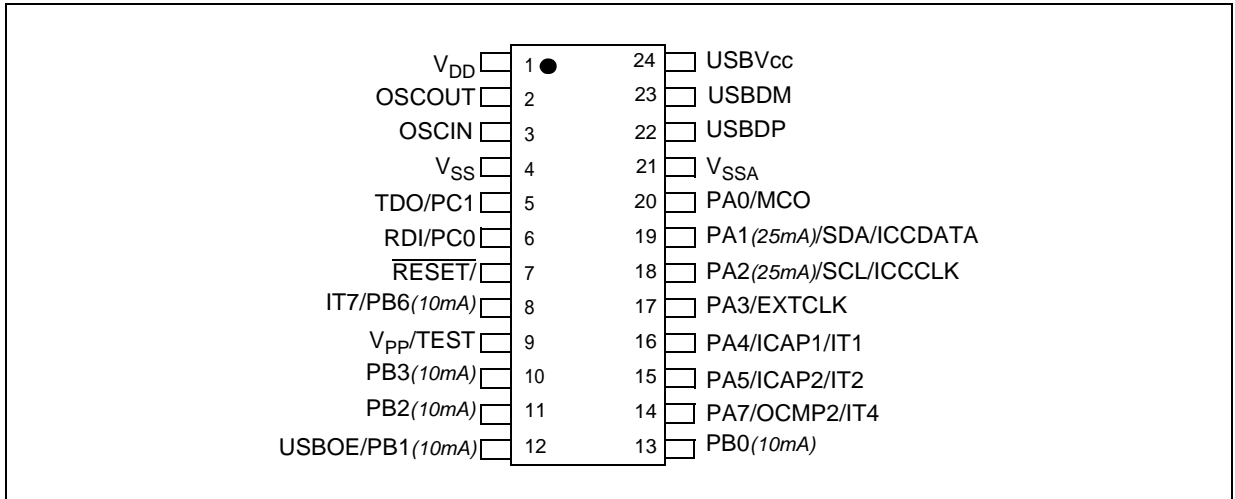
$V_{DD}$ 1 24 USBVcc
OSCOUT 2 23 USBDM
OSCIN 3 22 USBDP
$V_{SS}$ 4 21 $V_{SSA}$
TDO/PC1 5 20 PA0/MCO
RDI/PC0 6 19 PA1*(25mA)*/SDA/ICCDATA
$\overline{\text{RESET}}$/ 7 18 PA2*(25mA)*/SCL/ICCCLK
IT7/PB6*(10mA)* 8 17 PA3/EXTCLK
$V_{PP}$/TEST 9 16 PA4/ICAP1/IT1
PB3*(10mA)* 10 15 PA5/ICAP2/IT2
PB2*(10mA)* 11 14 PA7/OCMP2/IT4
USBOE/PB1*(10mA)* 12 13 PB0*(10mA)*